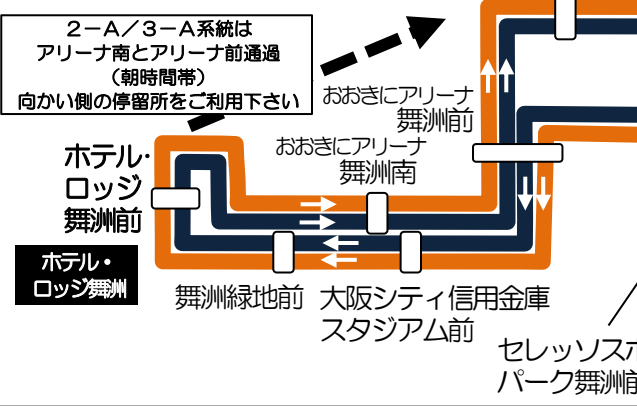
２－Ａ／３－Ａ系統は
アリーナ南とアリーナ前通過
（朝時間帯）
向かい側の停留所をご利用下さい

おおきにアリーナ
舞洲前

おおきにアリーナ
舞洲南

ホテル·
ロッジ
舞洲前

ホテル·
ロッジ舞洲

舞洲緑地前

大阪シティ信用金庫
スタジアム前

セレッソスポ
パーク舞洲前